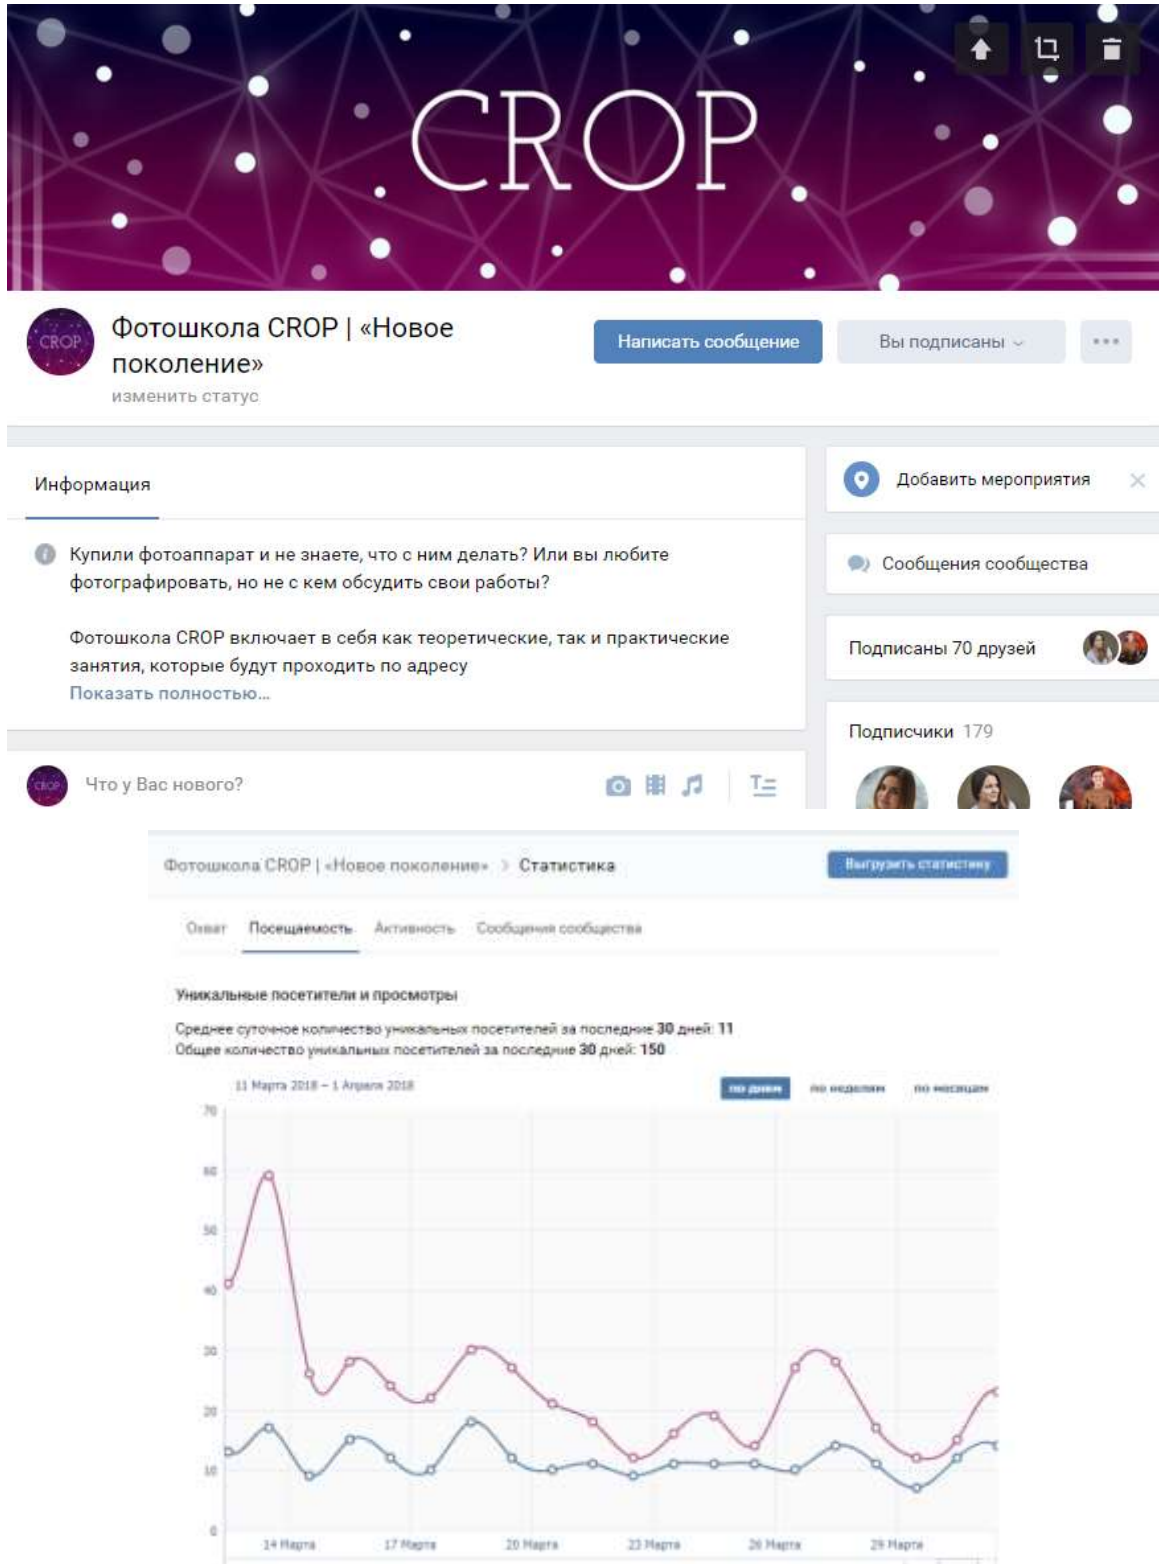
CROP

CROP

Фотошкола CROP | «Новое поколение»

изменить статус

Написать сообщение

Вы подписаны

Информация

Купили фотоаппарат и не знаете, что с ним делать? Или вы любите фотографировать, но не с кем обсудить свои работы?

Фотошкола CROP включает в себя как теоретические, так и практические занятия, которые будут проходить по адресу

Показать полностью...

Что у Вас нового?

Добавить мероприятия

Сообщения сообщества

Подписаны 70 друзей

Подписчики 179

Фотошкола CROP | «Новое поколение» Статистика

Выгрузить статистику

Охват Посещаемость Активность Сообщения сообщества

Уникальные посетители и просмотры

Среднее суточное количество уникальных посетителей за последние 30 дней: 11
Общее количество уникальных посетителей за последние 30 дней: 150

11 Марта 2018 – 1 Апреля 2018

по дням по неделям по месяцам

70
60
50
40
30
20
10
0

14 Марта 17 Марта 20 Марта 23 Марта 26 Марта 29 Марта